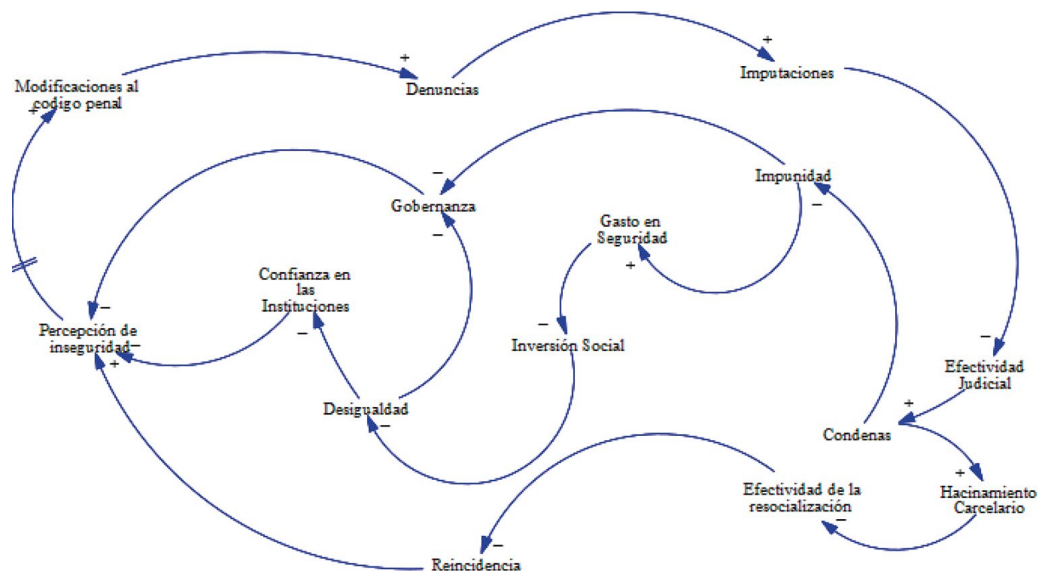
Modificaciones al codigo penal
+
+
Denuncias
+
Imputaciones
Impunidad
–
Gobernanza
–
–
Gasto en Seguridad
+
Confianza en las Instituciones
–
Percepción de inseguridad
–
–
+
–
Inversión Social
Desigualdad
–
–
Efectividad Judicial
+
Condenas
+
Hacinamiento Carcelario
Efectividad de la resocialización
–
–
Reincidencia